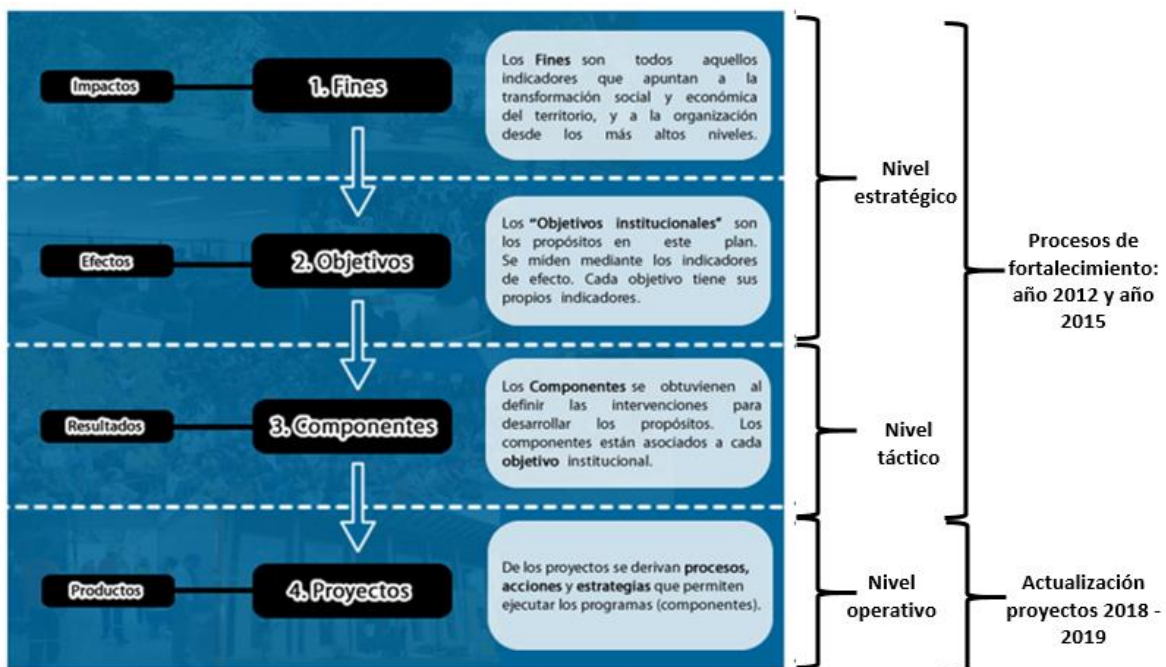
Impactos

1. Fines

Los **Fines** son todos aquellos indicadores que apuntan a la transformación social y económica del territorio, y a la organización desde los más altos niveles.

Efectos

2. Objetivos

Los **"Objetivos institucionales"** son los propósitos en este plan. Se míden mediante los indicadores de efecto. Cada objetivo tiene sus propios indicadores.

Resultados

3. Componentes

Los **Componentes** se obtuvienen al definir las intervenciones para desarrollar los propósitos. Los componentes están asociados a cada **objetivo** institucional.

Productos

4. Proyectos

De los proyectos se derivan **procesos, acciones** y **estrategias** que permiten ejecutar los programas (componentes).

Nivel estratégico

Nivel táctico

Nivel operativo

Procesos de fortalecimiento: año 2012 y año 2015

Actualización proyectos 2018 - 2019